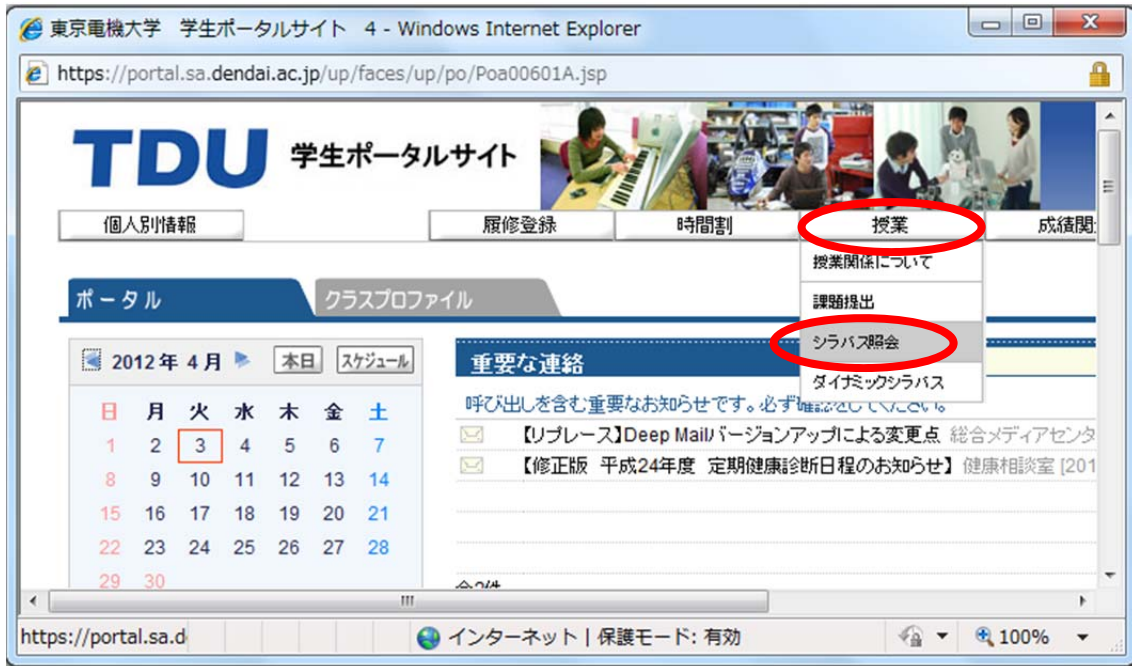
東京電機大学　学生ポータルサイト　4 - Windows Internet Explorer

https://portal.sa.dendai.ac.jp/up/faces/up/po/Poa00601A.jsp

TDU 学生ポータルサイト

個人別情報　履修登録　時間割　授業　成績関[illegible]

授業関係について
課題提出
シラバス照会
ダイナミックシラバス

ポータル　クラスプロファイル

2012年 4月　本日　スケジュール

| 日 | 月 | 火 | 水 | 木 | 金 | 土 |
|---|---|---|---|---|---|---|
| 1 | 2 | 3 | 4 | 5 | 6 | 7 |
| 8 | 9 | 10 | 11 | 12 | 13 | 14 |
| 15 | 16 | 17 | 18 | 19 | 20 | 21 |
| 22 | 23 | 24 | 25 | 26 | 27 | 28 |
| 29 | 30 | | | | | |

重要な連絡

呼び出しを含む重要なお知らせです。必ず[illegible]してください。

【リプレース】Deep Mailバージョンアップによる変更点 総合メディアセンタ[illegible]

【修正版 平成24年度 定期健康診断日程のお知らせ】健康相談室 [201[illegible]

全2件

https://portal.sa.d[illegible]　インターネット | 保護モード: 有効　100%